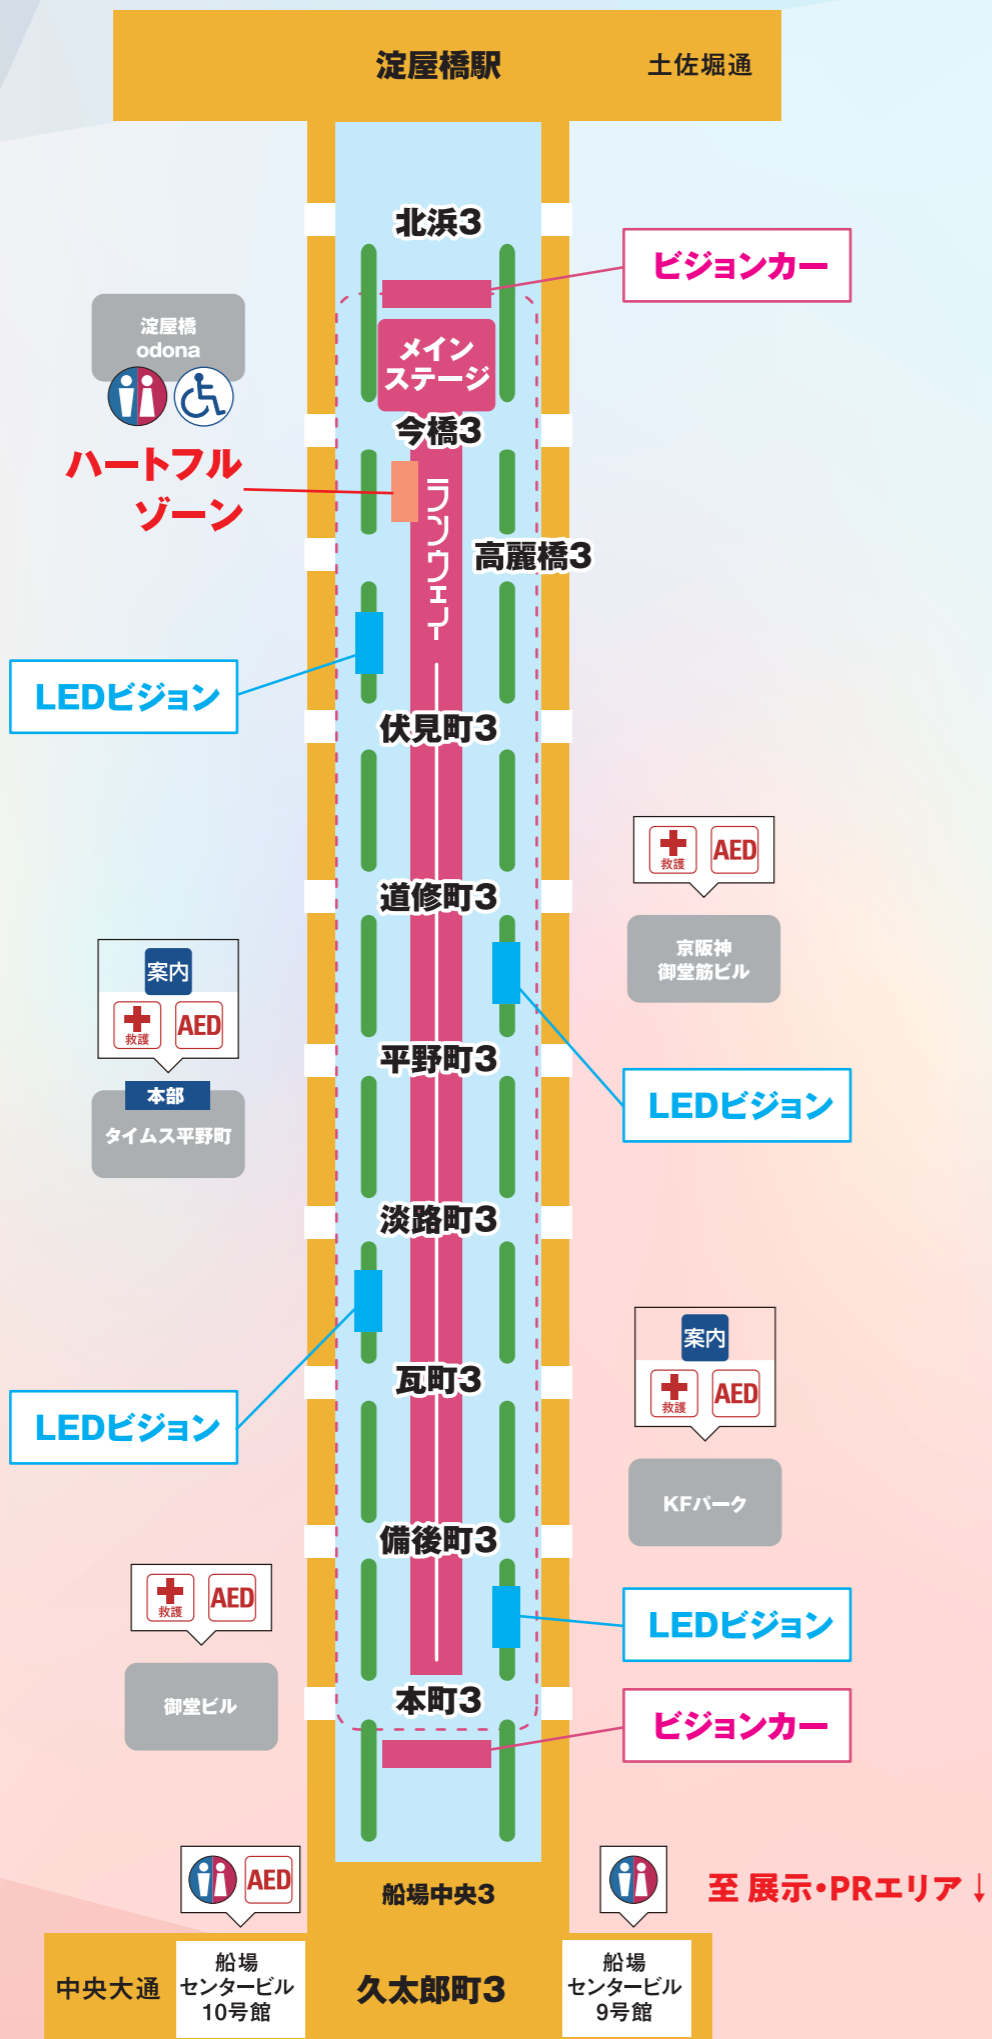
淀屋橋駅

土佐堀通

北浜3

ビジョンカー

淀屋橋
odona

メイン
ステージ

今橋3

ハートフル
ゾーン

ランウェイ

高麗橋3

LEDビジョン

伏見町3

救護 AED

京阪神
御堂筋ビル

道修町3

案内
救護 AED

本部
タイムス平野町

平野町3

LEDビジョン

淡路町3

案内
救護 AED

LEDビジョン

瓦町3

KFパーク

備後町3

救護 AED

御堂ビル

LEDビジョン

本町3

ビジョンカー

AED

船場中央3

至 展示・PRエリア ↓

中央大通

船場
センタービル
10号館

久太郎町3

船場
センタービル
9号館